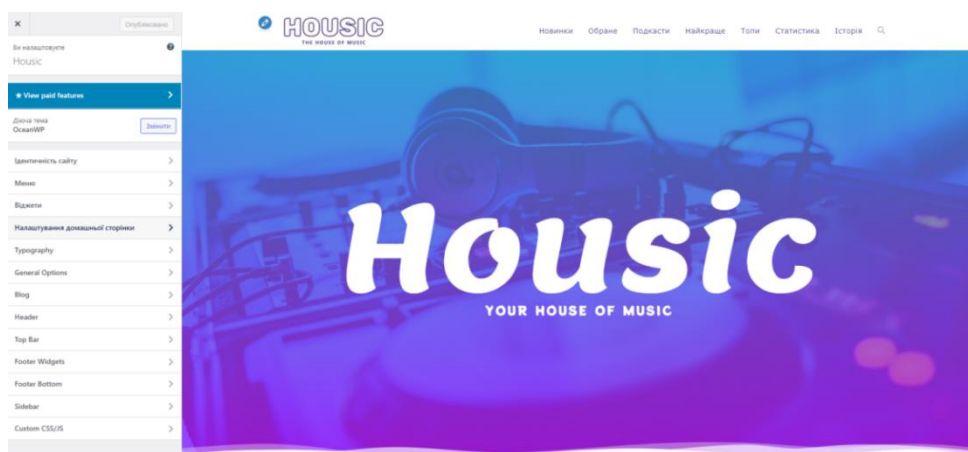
×
Опубліковано

Ви налаштовуєте
Housic

★ View paid features

Діюча тема
OceanWP
Змінити

Ідентичність сайту
Меню
Віджети
Налаштування домашньої сторінки
Typography
General Options
Blog
Header
Top Bar
Footer Widgets
Footer Bottom
Sidebar
Custom CSS/JS

HOUSIC
THE HOUSE OF MUSIC

Новинки Обране Подкасти Найкраще Топи Статистика Історія

Housic
YOUR HOUSE OF MUSIC